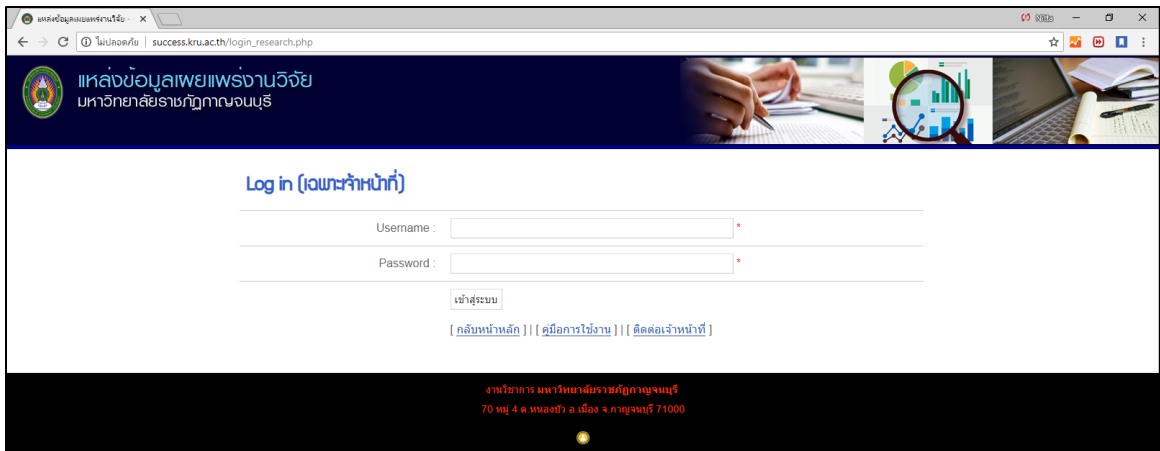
แหล่งข้อมูลเผยแพร่งานวิจัย ×

Nitta

ไม่ปลอดภัย | success.kru.ac.th/login_research.php

แหล่งข้อมูลเผยแพร่งานวิจัย
มหาวิทยาลัยราชภัฏกาญจนบุรี

Log in (เฉพาะเจ้าหน้าที่)

Username : *

Password : *

เข้าสู่ระบบ

[ กลับหน้าหลัก ] | [ คู่มือการใช้งาน ] | [ ติดต่อเจ้าหน้าที่ ]

งานวิชาการ มหาวิทยาลัยราชภัฏกาญจนบุรี
70 หมู่ 4 ต.หนองบัว อ.เมือง จ.กาญจนบุรี 71000